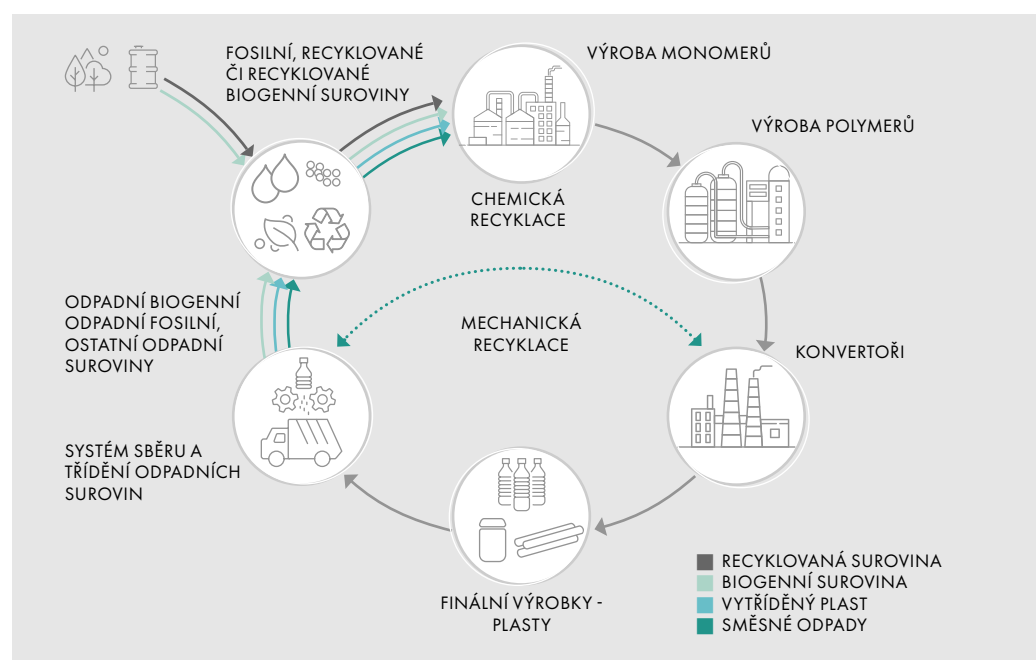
FOSILNÍ, RECYKLOVANÉ ČI RECYKLOVANÉ BIOGENNÍ SUROVINY

VÝROBA MONOMERŮ

VÝROBA POLYMERŮ

CHEMICKÁ RECYKLACE

ODPADNÍ BIOGENNÍ ODPADNÍ FOSILNÍ, OSTATNÍ ODPADNÍ SUROVINY

MECHANICKÁ RECYKLACE

KONVERTOŘI

SYSTÉM SBĚRU A TŘÍDĚNÍ ODPADNÍCH SUROVIN

FINÁLNÍ VÝROBKY - PLASTY

RECYKLOVANÁ SUROVINA
BIOGENNÍ SUROVINA
VYTŘÍDĚNÝ PLAST
SMĚSNÉ ODPADY